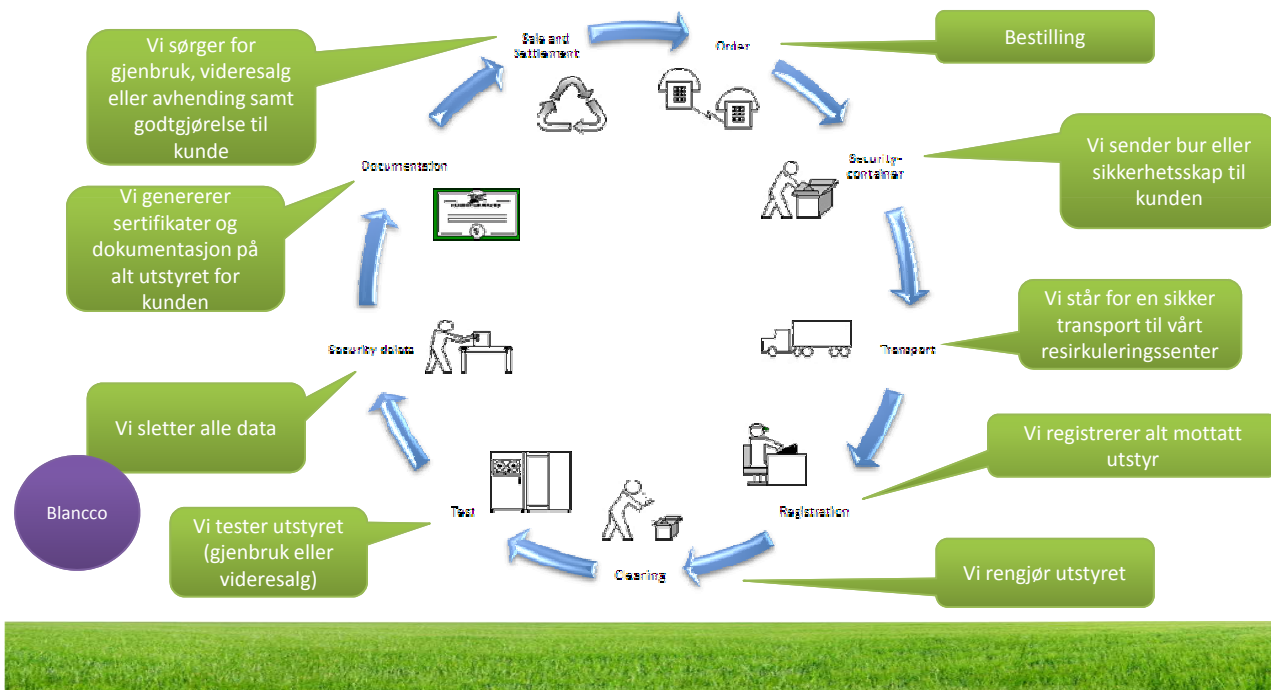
Sale and Settlement

Order

Bestilling

Vi sørger for gjenbruk, videresalg eller avhending samt godtgjørelse til kunde

Security-container

Vi sender bur eller sikkerhetsskap til kunden

Documentation

Vi genererer sertifikater og dokumentasjon på alt utstyret for kunden

Transport

Vi står for en sikker transport til vårt resirkuleringssenter

Security delete

Vi sletter alle data

Registration

Vi registrerer alt mottatt utstyr

Blancco

Test

Vi tester utstyret (gjenbruk eller videresalg)

Clearing

Vi rengjør utstyret